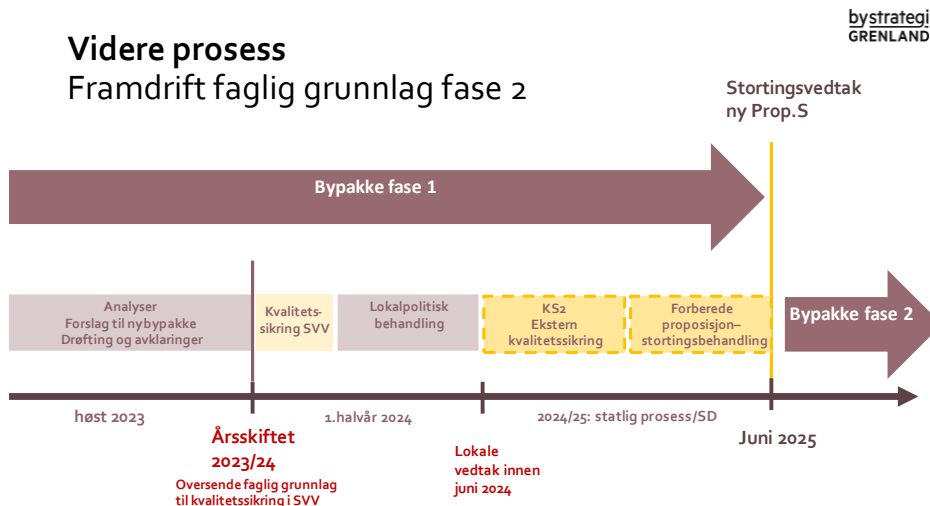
bystrategi GRENLAND

Videre prosess
Framdrift faglig grunnlag fase 2

Stortingsvedtak ny Prop.S

Bypakke fase 1

Analyser
Forslag til nybypakke
Drøfting og avklaringer

Kvalitetssikring SVV

Lokalpolitisk behandling

KS2
Ekstern kvalitetssikring

Forberede proposisjon– stortingsbehandling

Bypakke fase 2

høst 2023

1.halvår 2024

2024/25: statlig prosess/SD

Juni 2025

Årsskiftet 2023/24
Oversende faglig grunnlag til kvalitetssikring i SVV

Lokale vedtak innen juni 2024